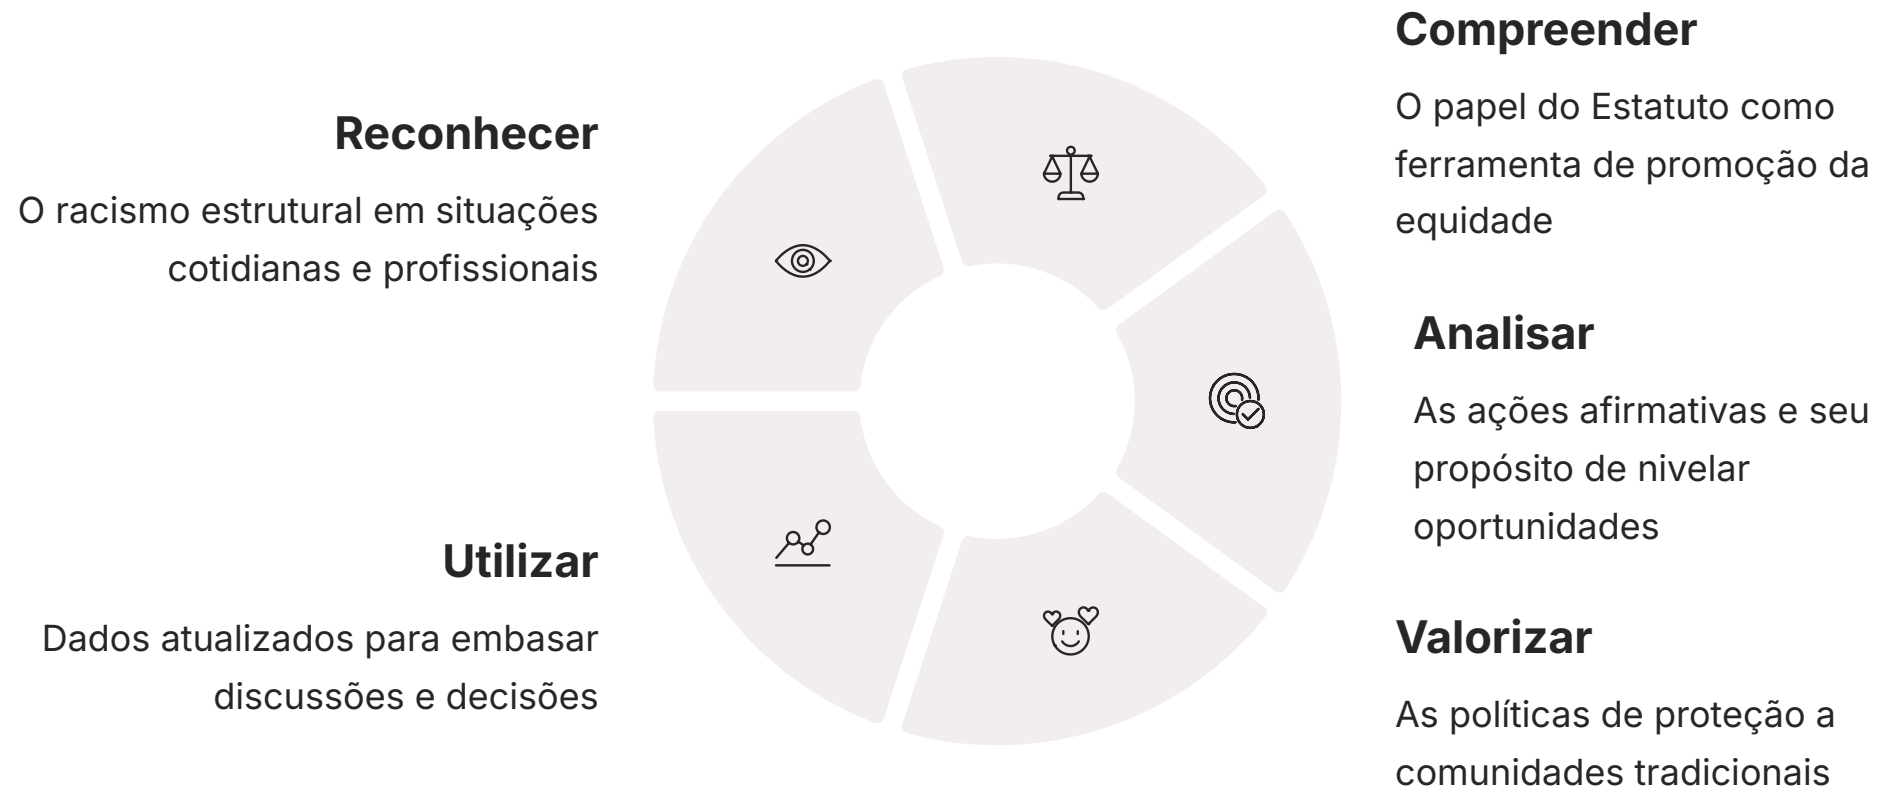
Compreender

O papel do Estatuto como ferramenta de promoção da equidade

Reconhecer

O racismo estrutural em situações cotidianas e profissionais

Analisar

As ações afirmativas e seu propósito de nivelar oportunidades

Utilizar

Dados atualizados para embasar discussões e decisões

Valorizar

As políticas de proteção a comunidades tradicionais